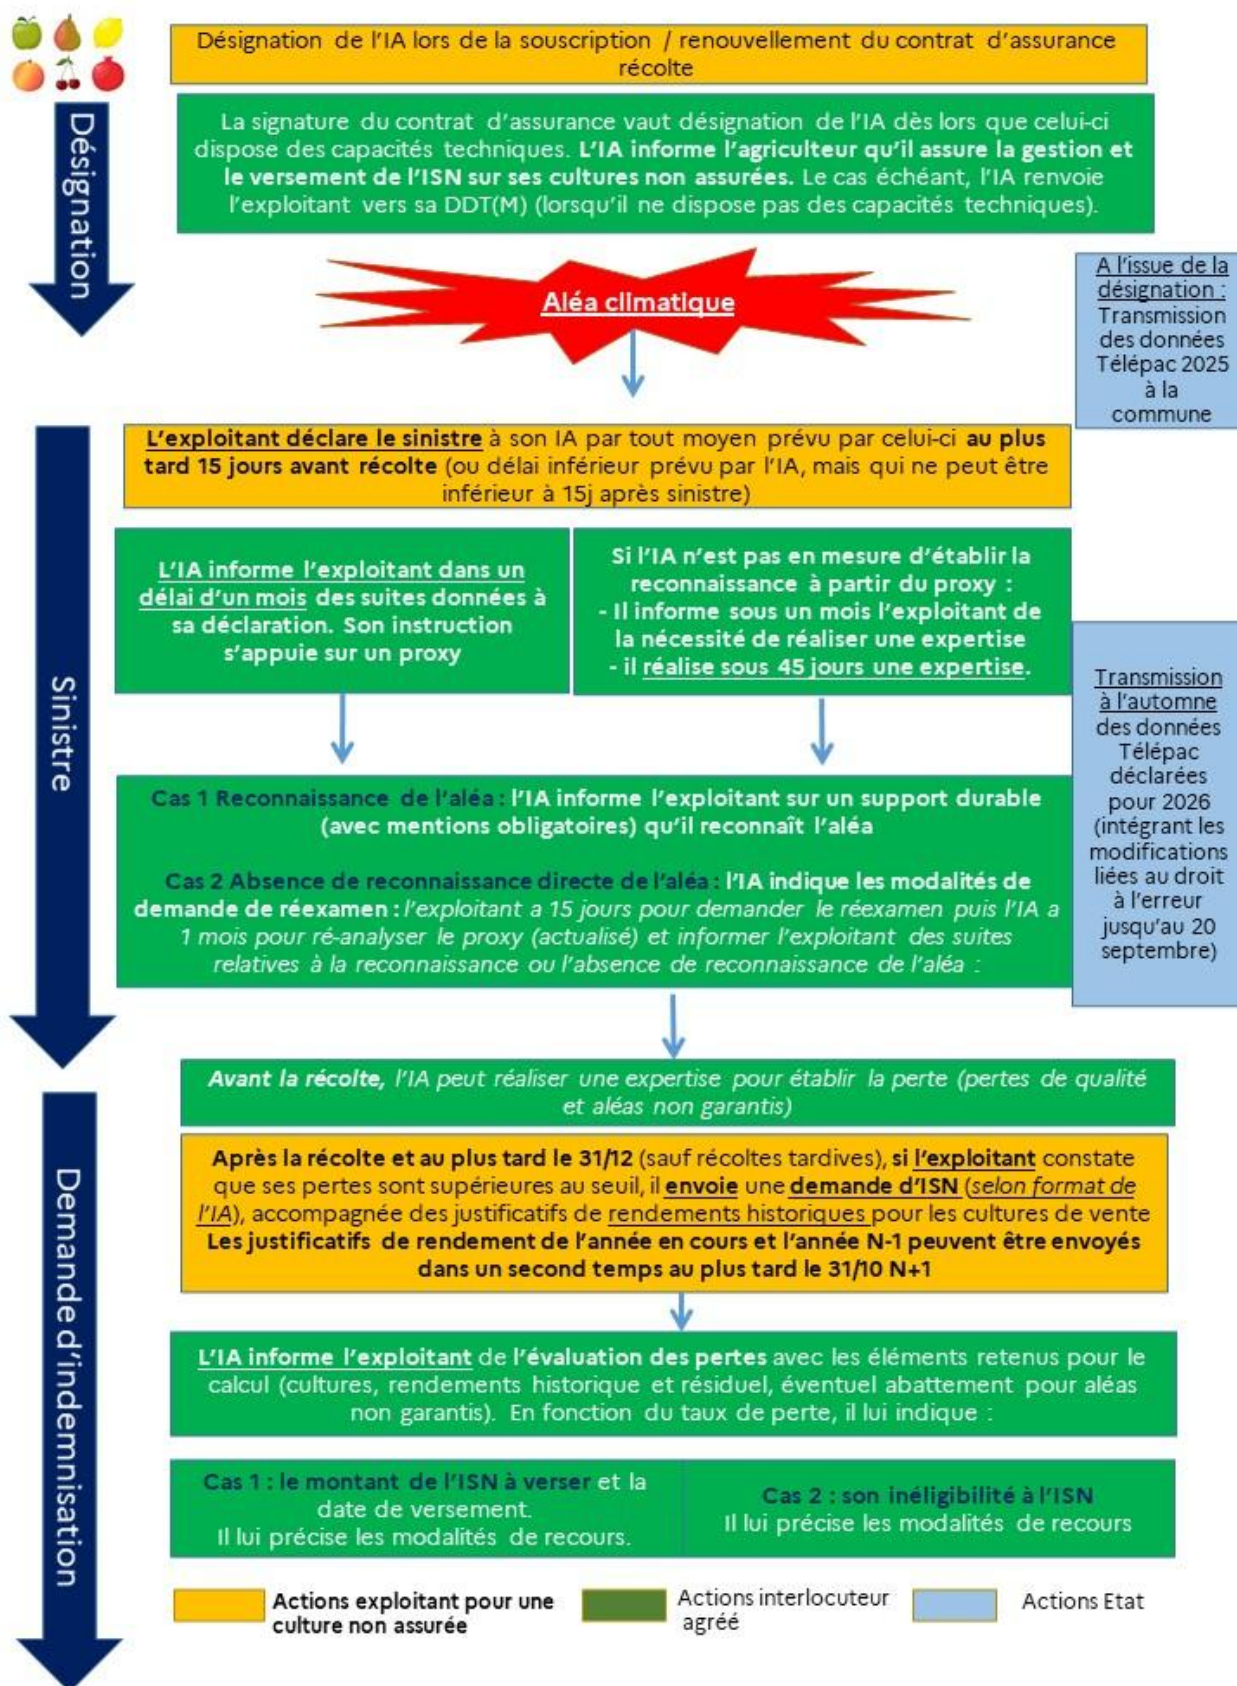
Désignation de l'IA lors de la souscription / renouvellement du contrat d'assurance récolte

Désignation

La signature du contrat d'assurance vaut désignation de l'IA dès lors que celui-ci dispose des capacités techniques. L'IA informe l'agriculteur qu'il assure la gestion et le versement de l'ISN sur ses cultures non assurées. Le cas échéant, l'IA renvoie l'exploitant vers sa DDT(M) (lorsqu'il ne dispose pas des capacités techniques).

Aléa climatique

A l'issue de la désignation : Transmission des données Télépac 2025 à la commune

Sinistre

L'exploitant déclare le sinistre à son IA par tout moyen prévu par celui-ci au plus tard 15 jours avant récolte (ou délai inférieur prévu par l'IA, mais qui ne peut être inférieur à 15j après sinistre)

L'IA informe l'exploitant dans un délai d'un mois des suites données à sa déclaration. Son instruction s'appuie sur un proxy

Si l'IA n'est pas en mesure d'établir la reconnaissance à partir du proxy :
- Il informe sous un mois l'exploitant de la nécessité de réaliser une expertise
- il réalise sous 45 jours une expertise.

Transmission à l'automne des données Télépac déclarées pour 2026 (intégrant les modifications liées au droit à l'erreur jusqu'au 20 septembre)

Cas 1 Reconnaissance de l'aléa : l'IA informe l'exploitant sur un support durable (avec mentions obligatoires) qu'il reconnaît l'aléa

Cas 2 Absence de reconnaissance directe de l'aléa : l'IA indique les modalités de demande de réexamen : l'exploitant a 15 jours pour demander le réexamen puis l'IA a 1 mois pour ré-analyser le proxy (actualisé) et informer l'exploitant des suites relatives à la reconnaissance ou l'absence de reconnaissance de l'aléa :

Demande d'indemnisation

Avant la récolte, l'IA peut réaliser une expertise pour établir la perte (pertes de qualité et aléas non garantis)

Après la récolte et au plus tard le 31/12 (sauf récoltes tardives), si l'exploitant constate que ses pertes sont supérieures au seuil, il envoie une demande d'ISN (selon format de l'IA), accompagnée des justificatifs de rendements historiques pour les cultures de vente
Les justificatifs de rendement de l'année en cours et l'année N-1 peuvent être envoyés dans un second temps au plus tard le 31/10 N+1

L'IA informe l'exploitant de l'évaluation des pertes avec les éléments retenus pour le calcul (cultures, rendements historique et résiduel, éventuel abattement pour aléas non garantis). En fonction du taux de perte, il lui indique :

Cas 1 : le montant de l'ISN à verser et la date de versement.
Il lui précise les modalités de recours.

Cas 2 : son inéligibilité à l'ISN
Il lui précise les modalités de recours

Actions exploitant pour une culture non assurée

Actions interlocuteur agréé

Actions Etat